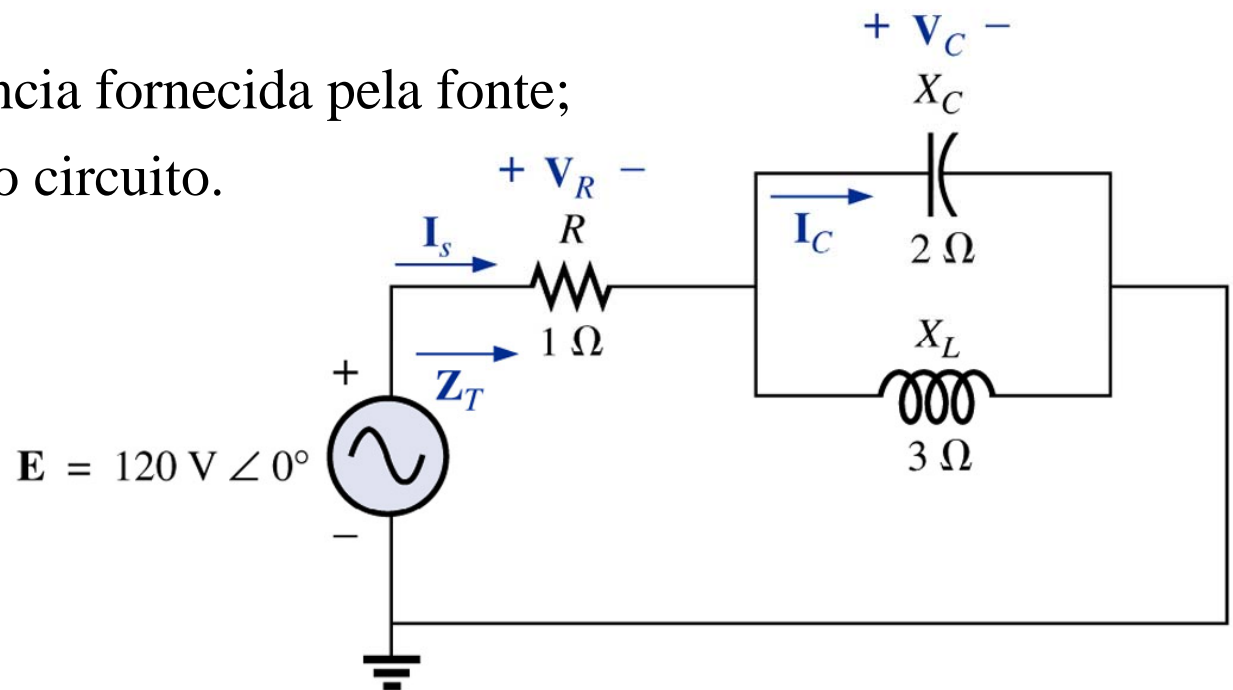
ncia fornecida pela fonte;
o circuito.

$+ \ \mathbf{V}_C \ -$
$X_C$
$+ \ \mathbf{V}_R \ -$
$R$
$\mathbf{I}_s$
$\mathbf{I}_C$
$2\ \Omega$
$1\ \Omega$
$X_L$
$+$
$\mathbf{Z}_T$
$\mathbf{E} = 120\ \text{V} \angle 0°$
$3\ \Omega$
$-$